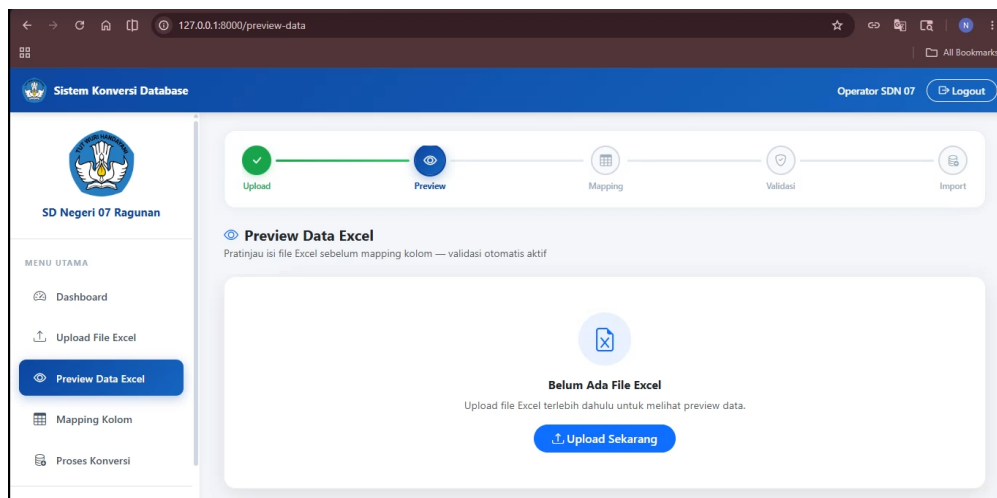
127.0.0.1:8000/preview-data

All Bookmarks

Sistem Konversi Database

Operator SDN 07

Logout

TUT WURI HANDAYANI

SD Negeri 07 Ragunan

MENU UTAMA

Dashboard

Upload File Excel

Preview Data Excel

Mapping Kolom

Proses Konversi

Upload

Preview

Mapping

Validasi

Import

Preview Data Excel

Pratinjau isi file Excel sebelum mapping kolom — validasi otomatis aktif

Belum Ada File Excel

Upload file Excel terlebih dahulu untuk melihat preview data.

Upload Sekarang